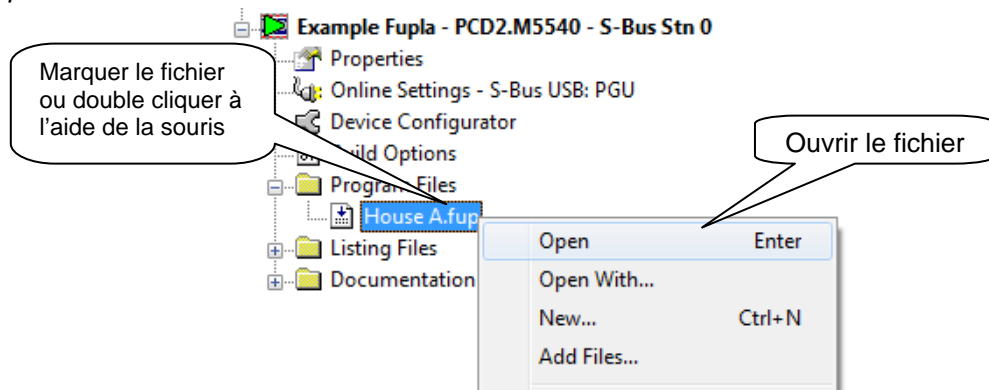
Example Fupla - PCD2.M5540 - S-Bus Stn 0
Properties
Online Settings - S-Bus USB: PGU
Device Configurator
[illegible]uild Options
Program Files
House A.fup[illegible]
Listing Files
Documentation

Marquer le fichier ou double cliquer à l'aide de la souris

Ouvrir le fichier

Open Enter
Open With...
New... Ctrl+N
Add Files...